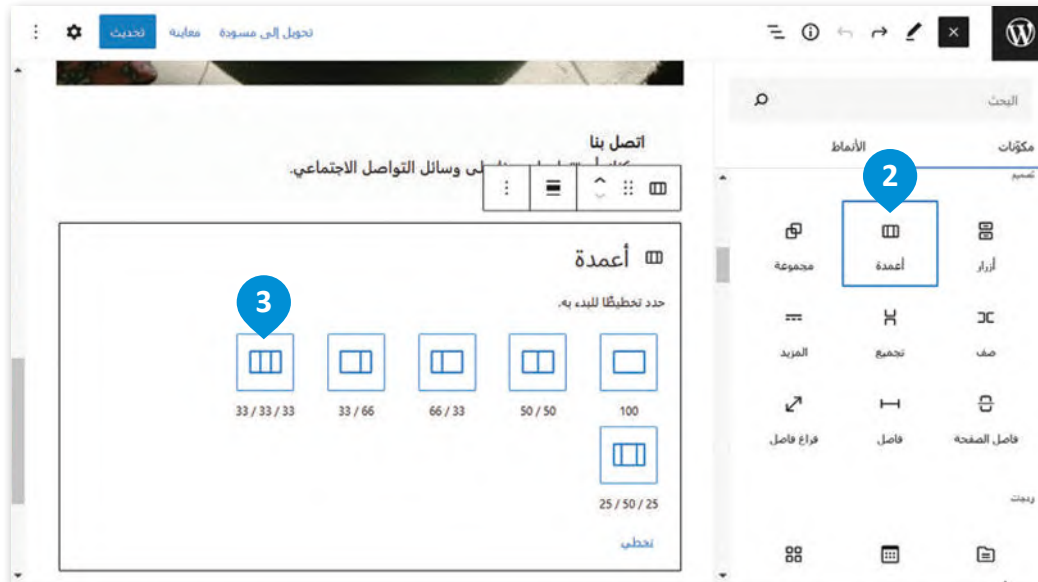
تحويل إلى مسودة
معاينة
تحديث

البحث
مكوّنات
الأنماط
تصميم

اتصل بنا
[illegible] على وسائل التواصل الاجتماعي.

أعمدة
حدد تخطيطًا للبدء به.
100
50 / 50
66 / 33
33 / 66
33 / 33 / 33
25 / 50 / 25
تخطي

2
3

أزرار
أعمدة
مجموعة
صف
تجميع
المزيد
فاصل الصفحة
فاصل
فراغ فاصل
ودجت